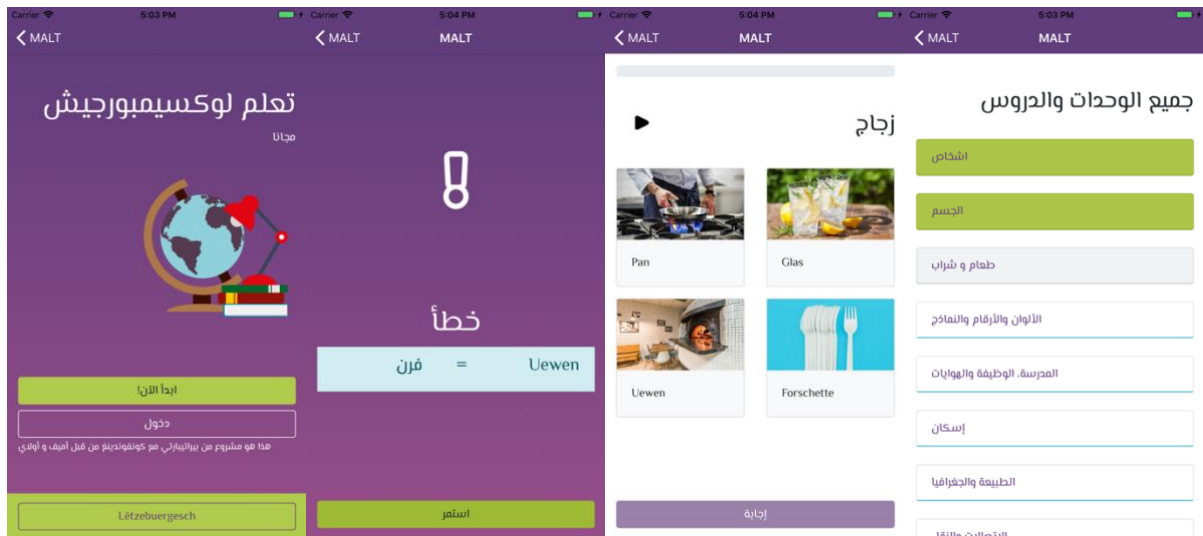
Carrier 5:03 PM
< MALT

تعلم لوكسيمبورجيش
مجانا

ابدأ الآن!
دخول
هذا هو مشروع من بيرانيارتي مع كونفوتدينغ من قبل أميف و أولاي

Lëtzebuergesch

Carrier 5:04 PM
< MALT MALT

خطأ

Uewen = فرن

استمر

Carrier 5:04 PM
< MALT MALT

زجاج

Pan
Glas
Uewen
Forschette

إجابة

Carrier 5:03 PM
< MALT MALT

جميع الوحدات والدروس

اشخاص
الجسم
طعام و شراب
الألوان والأرقام والنماذج
المدرسة، الوظيفة والهوايات
إسكان
الطبيعة والجغرافيا
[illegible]